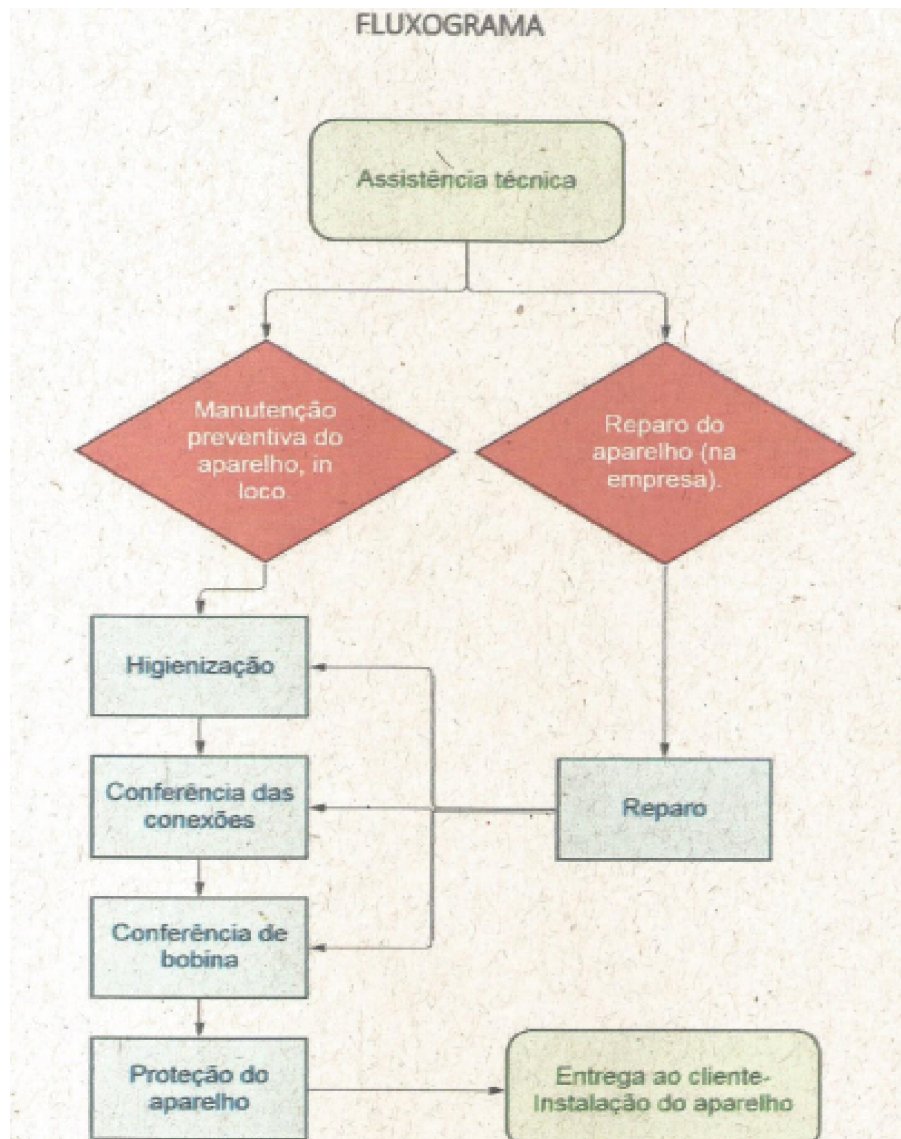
FLUXOGRAMA

Assistência técnica

Manutenção preventiva do aparelho, in loco.

Reparo do aparelho (na empresa).

Higienização

Conferência das conexões

Reparo

Conferência de bobina

Proteção do aparelho

Entrega ao cliente- Instalação do aparelho